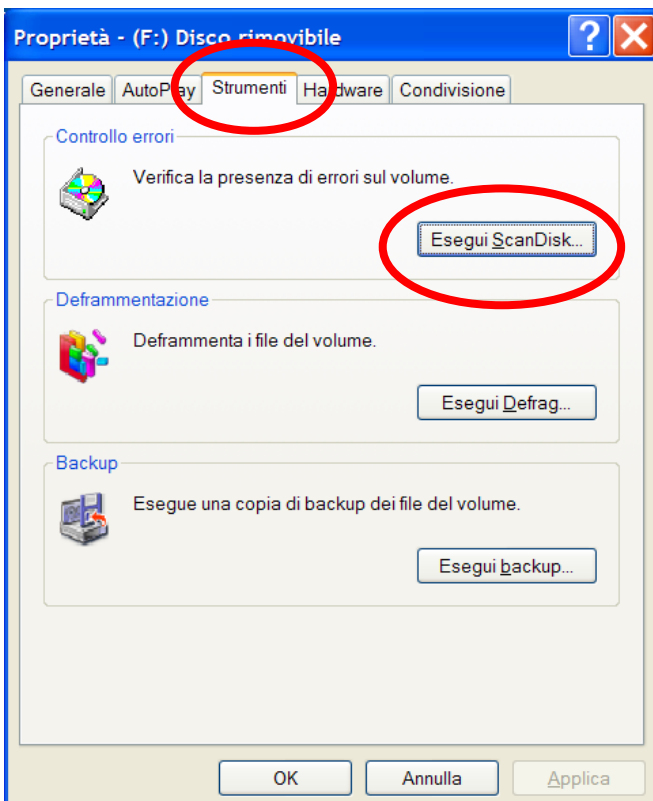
Proprietà - (F:) Disco rimovibile

Generale | AutoPlay | Strumenti | Hardware | Condivisione

Controllo errori

Verifica la presenza di errori sul volume.

Esegui ScanDisk...

Deframmentazione

Deframmenta i file del volume.

Esegui Defrag...

Backup

Esegue una copia di backup dei file del volume.

Esegui backup...

OK | Annulla | Applica